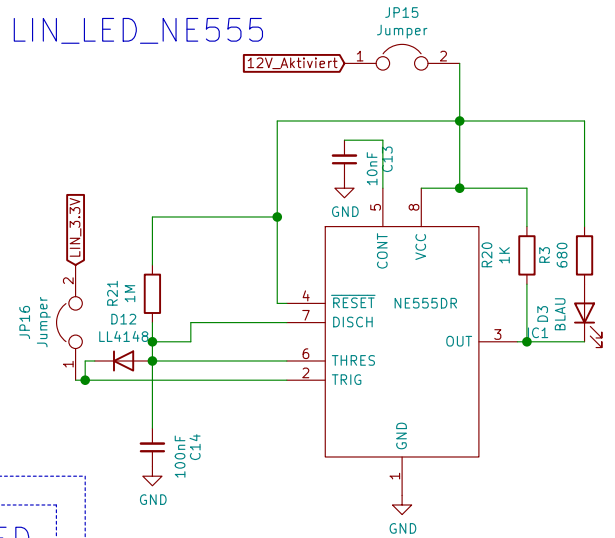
LIN_LED_NE555

JP15
Jumper
12V_Aktiviert
1
2

10nF
C13
GND
5
8
CONT
VCC
R20
1K
R3
680

LIN_3.3V
2
JP16
Jumper
1
R21
1M
D12
LL4148

4
7
6
2
$\overline{RESET}$
DISCH
THRES
TRIG
NE555DR
OUT
3
IC1
D3
BLAU

100nF
C14
GND
GND
1
GND